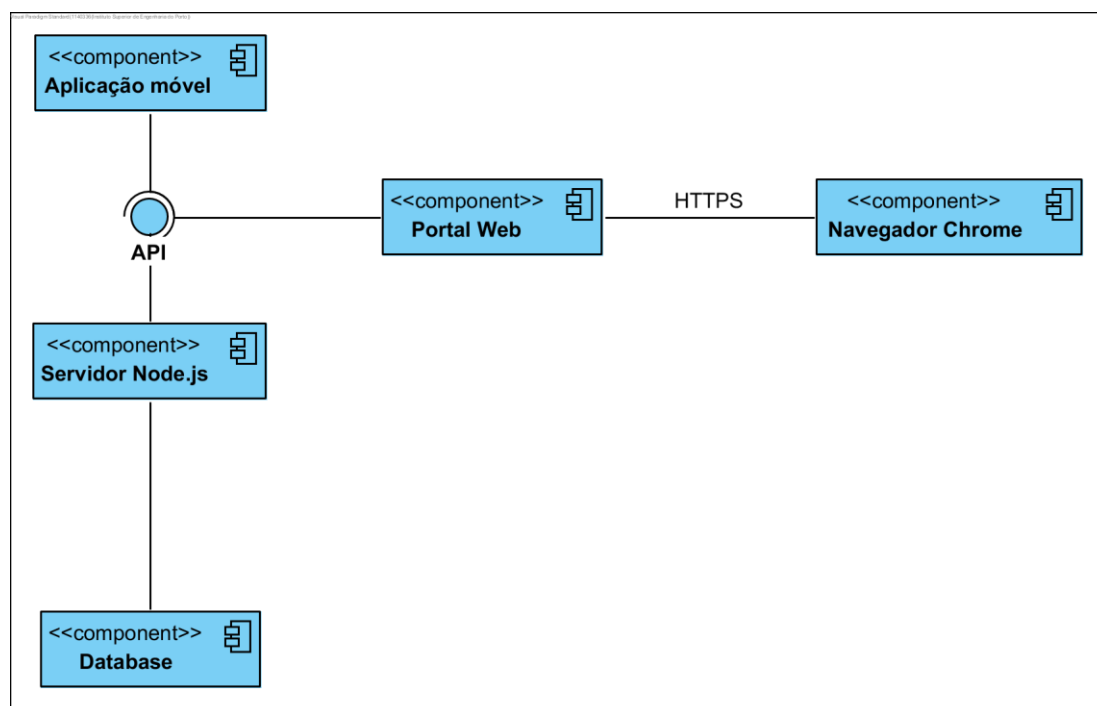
Visual Paradigm Standard(1140336(Instituto Superior de Engenharia do Porto))

<<component>>
Aplicação móvel

API

<<component>>
Portal Web

HTTPS

<<component>>
Navegador Chrome

<<component>>
Servidor Node.js

<<component>>
Database